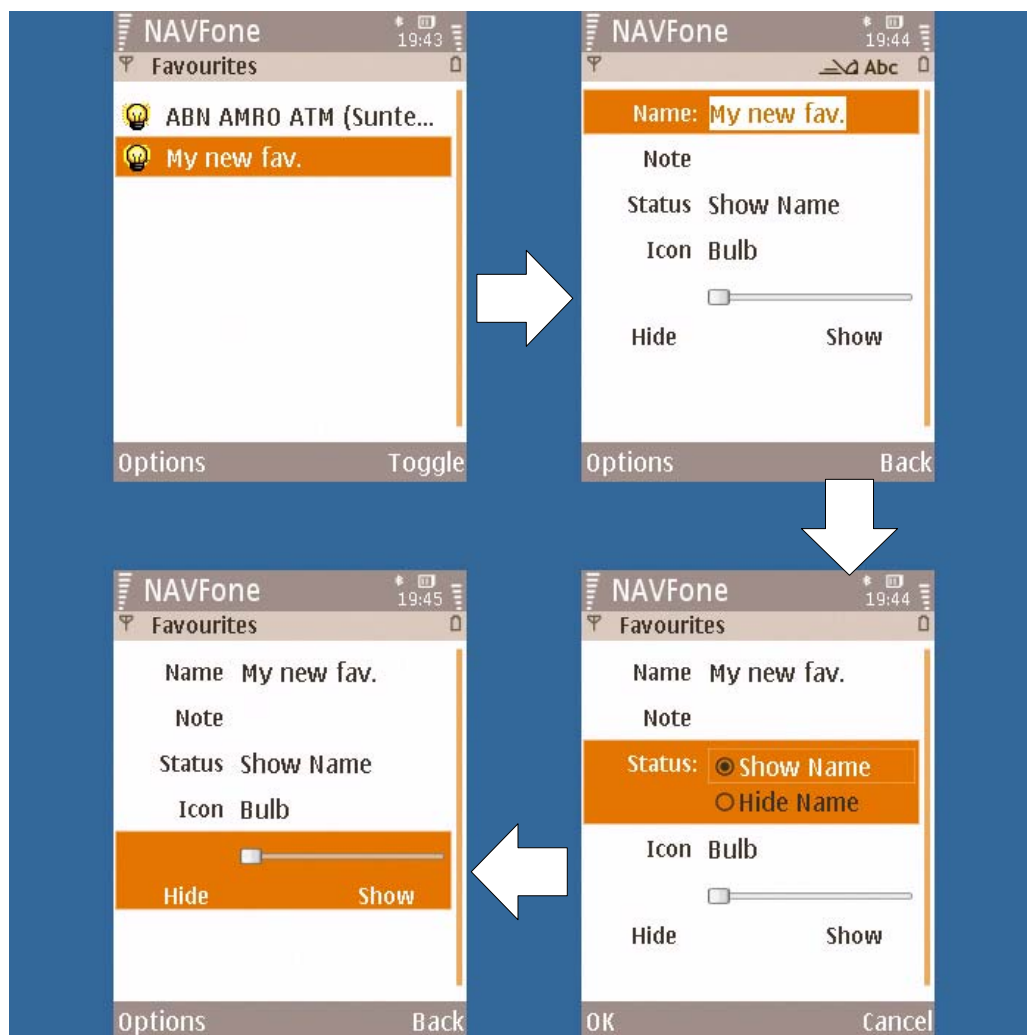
NAVFone 19:43
Favourites
ABN AMRO ATM (Sunte...
My new fav.
Options Toggle

NAVFone 19:44
Abc
Name: My new fav.
Note
Status Show Name
Icon Bulb
Hide Show
Options Back

NAVFone 19:44
Favourites
Name My new fav.
Note
Status: Show Name
Hide Name
Icon Bulb
Hide Show
OK Cancel

NAVFone 19:45
Favourites
Name My new fav.
Note
Status Show Name
Icon Bulb
Hide Show
Options Back